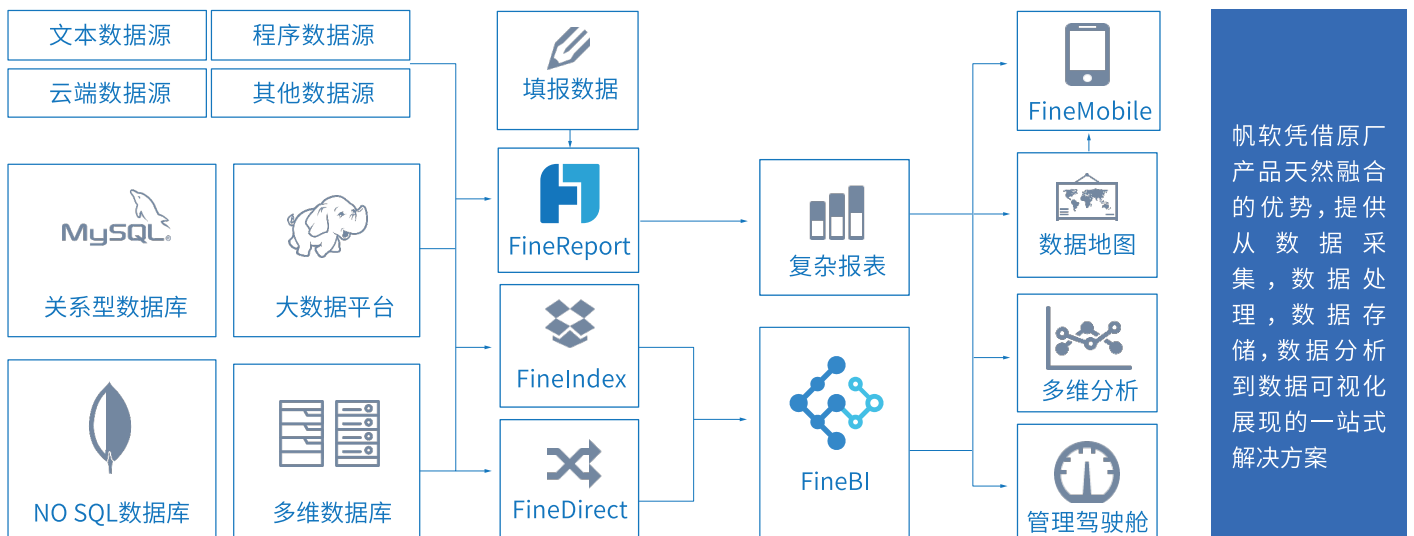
文本数据源
程序数据源
云端数据源
其他数据源

MySQL
关系型数据库
大数据平台

NO SQL数据库
多维数据库

填报数据
FineReport
FineIndex
FineDirect

复杂报表
FineBI

FineMobile
数据地图
多维分析
管理驾驶舱

帆软凭借原厂产品天然融合的优势，提供从数据采集，数据处理，数据存储，数据分析到数据可视化展现的一站式解决方案